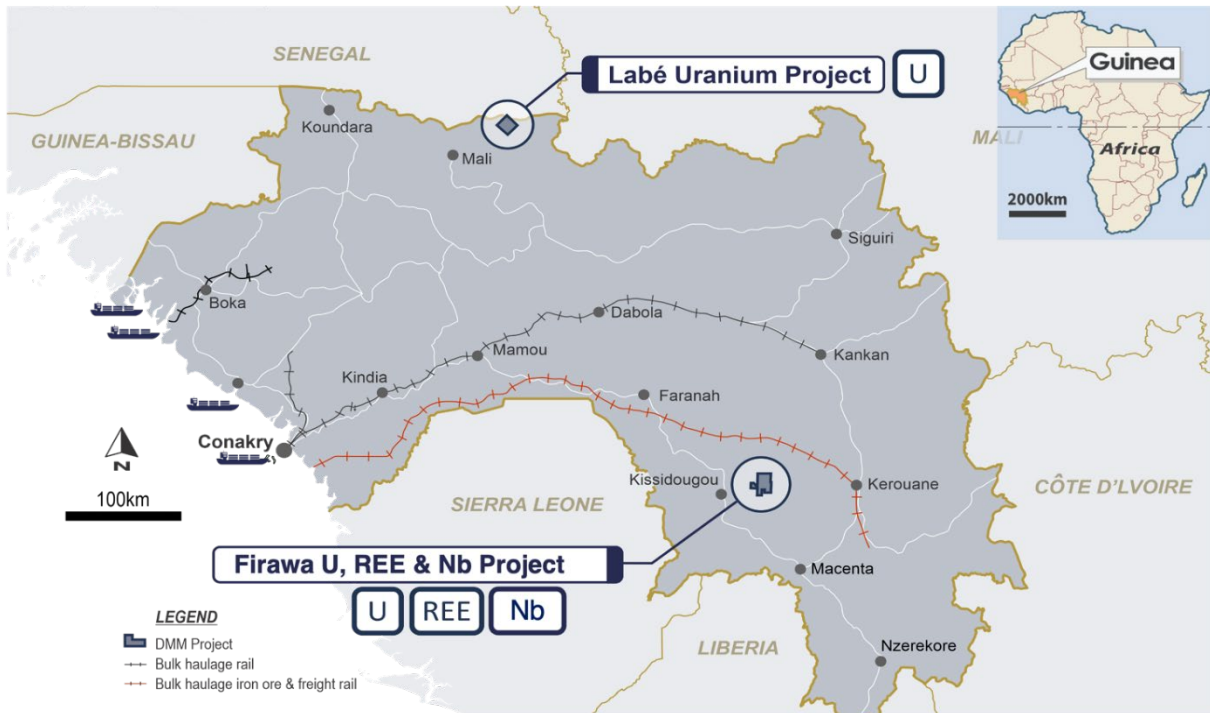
SENEGAL

Labé Uranium Project

U

Guinea

Africa

2000km

MALI

GUINEA-BISSAU

Koundara

Mali

Siguiri

Boka

Dabola

Mamou

Kankan

Kindia

Faranah

Conakry

N

100km

SIERRA LEONE

Kissidougou

Kerouane

CÔTE D'LVOIRE

Firawa U, REE & Nb Project

U

REE

Nb

Macenta

LEGEND

DMM Project

Bulk haulage rail

Bulk haulage iron ore & freight rail

LIBERIA

Nzerekore